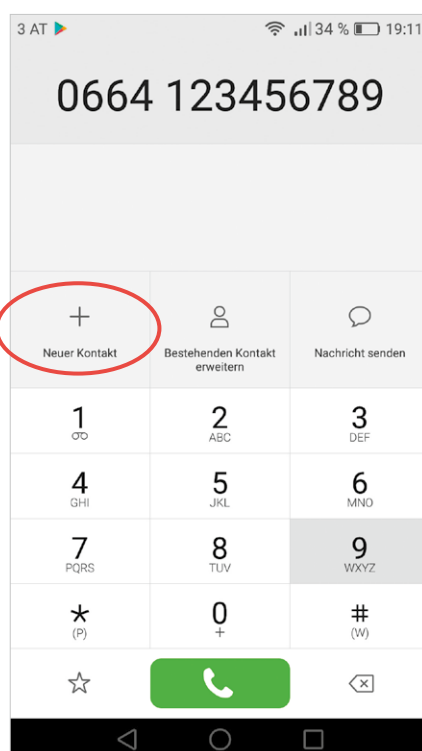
3 AT
34 % 19:11

0664 123456789

Neuer Kontakt

Bestehenden Kontakt erweitern

Nachricht senden

| 1 | 2 ABC | 3 DEF |
|---|---|---|
| 4 GHI | 5 JKL | 6 MNO |
| 7 PQRS | 8 TUV | 9 WXYZ |
| * (P) | 0 + | # (W) |